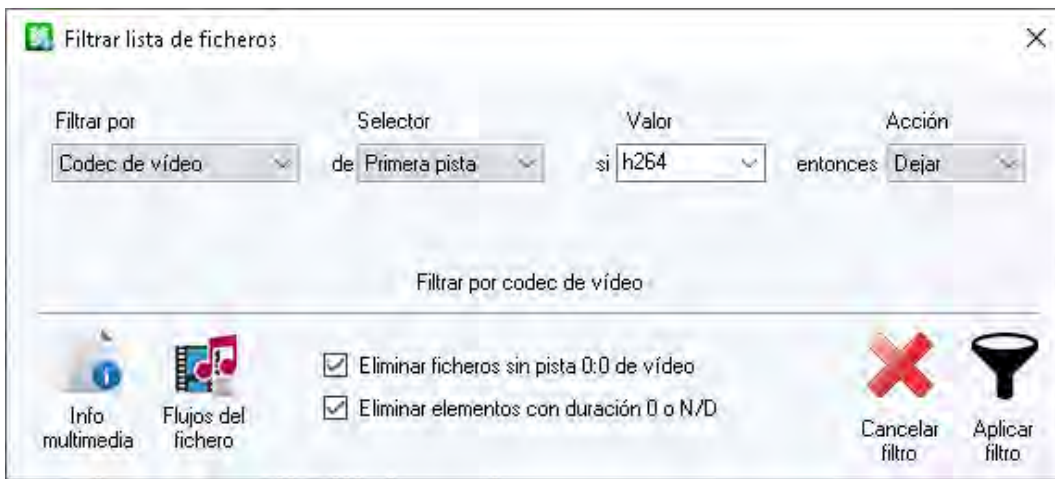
Filtrar lista de ficheros

×

Filtrar por

Selector

Valor

Acción

Codec de vídeo

de Primera pista

si h264

entonces Dejar

Filtrar por codec de vídeo

Info multimedia

Flujos del fichero

☑ Eliminar ficheros sin pista 0:0 de vídeo

☑ Eliminar elementos con duración 0 o N/D

Cancelar filtro

Aplicar filtro